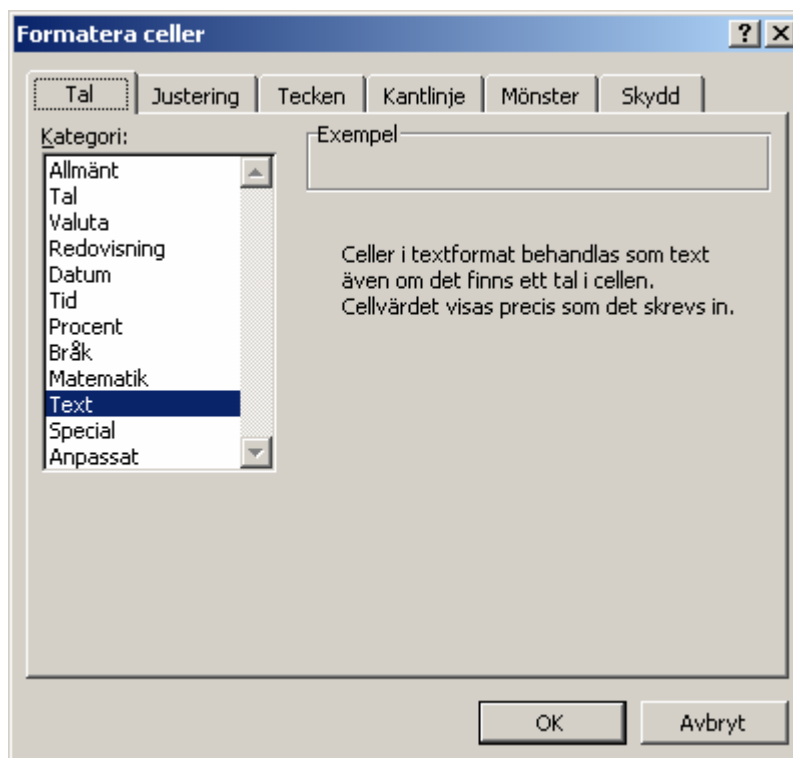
Formatera celler

? X

Tal | Justering | Tecken | Kantlinje | Mönster | Skydd

Kategori:

Allmänt
Tal
Valuta
Redovisning
Datum
Tid
Procent
Bråk
Matematik
Text
Special
Anpassat

Exempel

Celler i textformat behandlas som text även om det finns ett tal i cellen. Cellvärdet visas precis som det skrevs in.

OK

Avbryt